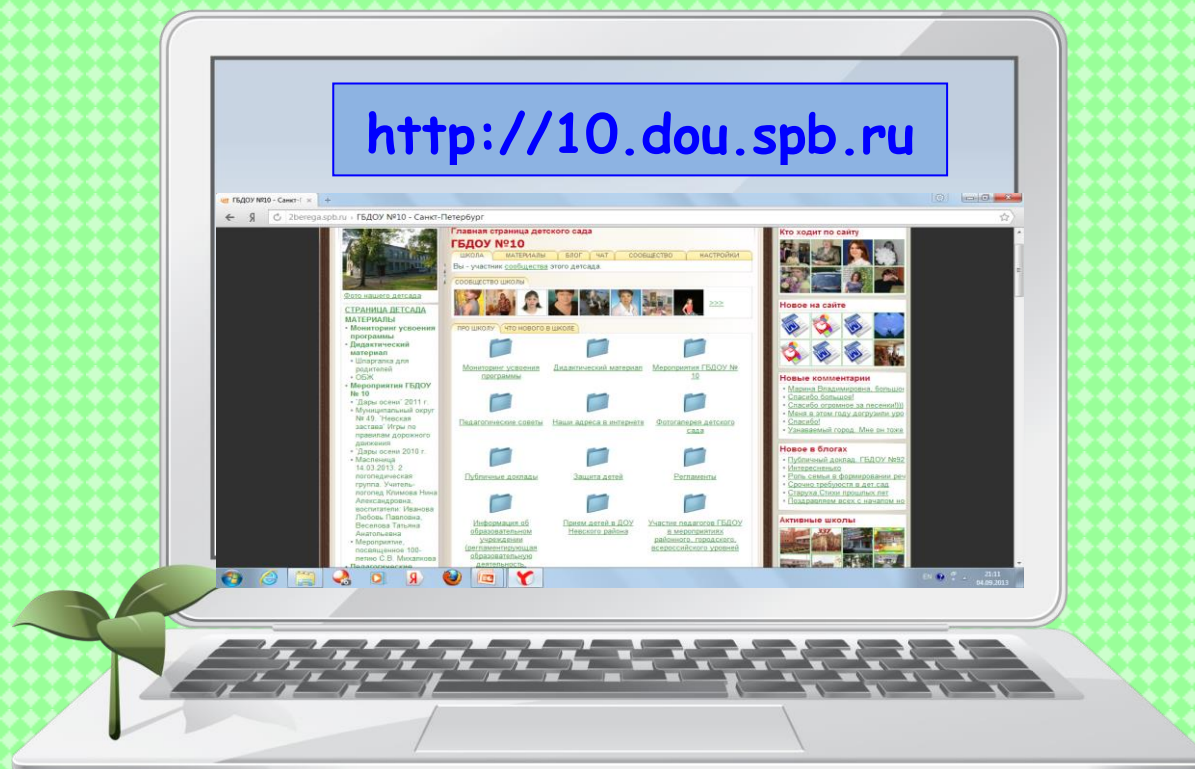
http://10.dou.spb.ru

ГБДОУ №10 - Санкт-П ×

2berega.spb.ru › ГБДОУ №10 - Санкт-Петербург

Фото нашего детсада

СТРАНИЦА ДЕТСАДА
МАТЕРИАЛЫ
• Мониторинг усвоения программы
• Дидактический материал
• Шпаргалка для родителей
• ОБЖ
• Мероприятия ГБДОУ № 10
• "Дары осени" 2011 г.
• Муниципальный округ № 49 "Невская застава" Игры по правилам дорожного движения
• "Дары осени 2010 г.
• Масленица 14.03.2013. 2 логопедическая группа. Учитель-логопед Климова Нина Александровна, воспитатели: Иванова Любовь Павловна, Веселова Татьяна Анатольевна
• Мероприятие, посвященное 100-летию С.В. Михалкова
• Педагогические

Главная страница детского сада
ГБДОУ №10
ШКОЛА | МАТЕРИАЛЫ | БЛОГ | ЧАТ | СООБЩЕСТВО | НАСТРОЙКИ
Вы - участник сообщества этого детсада.

СООБЩЕСТВО ШКОЛЫ
>>>

ПРО ШКОЛУ | ЧТО НОВОГО В ШКОЛЕ

Мониторинг усвоения программы
Дидактический материал
Мероприятия ГБДОУ № 10
Педагогические советы
Наши адреса в интернете
Фотогалерея детского сада
Публичные доклады
Защита детей
Регламенты
Информация об образовательном учреждении (регламентирующая образовательную деятельность
Прием детей в ДОУ Невского района
Участие педагогов ГБДОУ в мероприятиях районного, городского, всероссийского уровней

Кто ходит по сайту

Новое на сайте

Новые комментарии
• Марина Владимировна, большо
• Спасибо большое!
• Спасибо огромное за песенки!!!
• Меня в этом году догрузили уро
• Спасибо!
• Узнаваемый город. Мне он тоже

Новое в блогах
• Публичный доклад. ГБДОУ №92
• Интересненько
• Роль семьи в формировании реч
• Срочно требуется в дет.сад
• Старуха Стихи прошлых лет
• Поздравляем всех с началом но

Активные школы

EN 21:11 04.09.2013